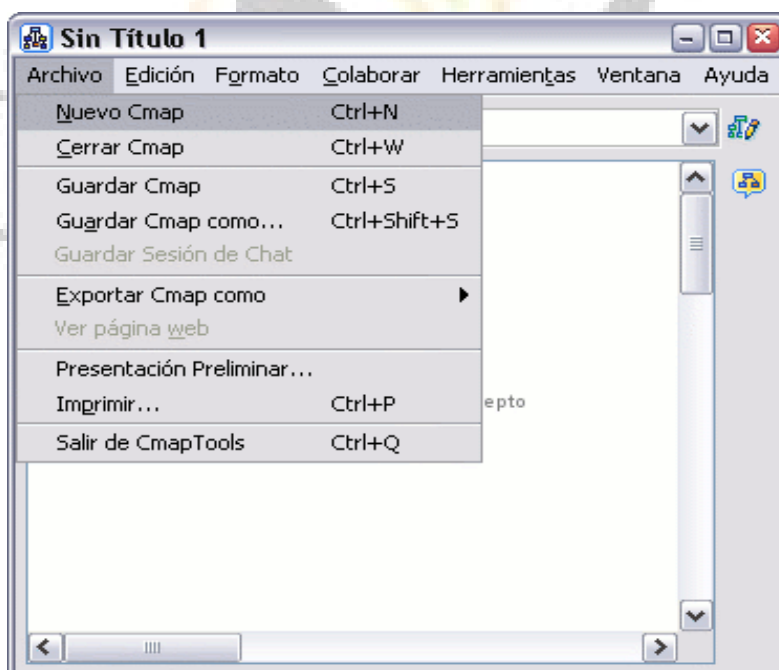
Sin Título 1

Archivo Edición Formato Colaborar Herramientas Ventana Ayuda

Nuevo Cmap Ctrl+N
Cerrar Cmap Ctrl+W
Guardar Cmap Ctrl+S
Guardar Cmap como... Ctrl+Shift+S
Guardar Sesión de Chat
Exportar Cmap como
Ver página web
Presentación Preliminar...
Imprimir... Ctrl+P
Salir de CmapTools Ctrl+Q

epto